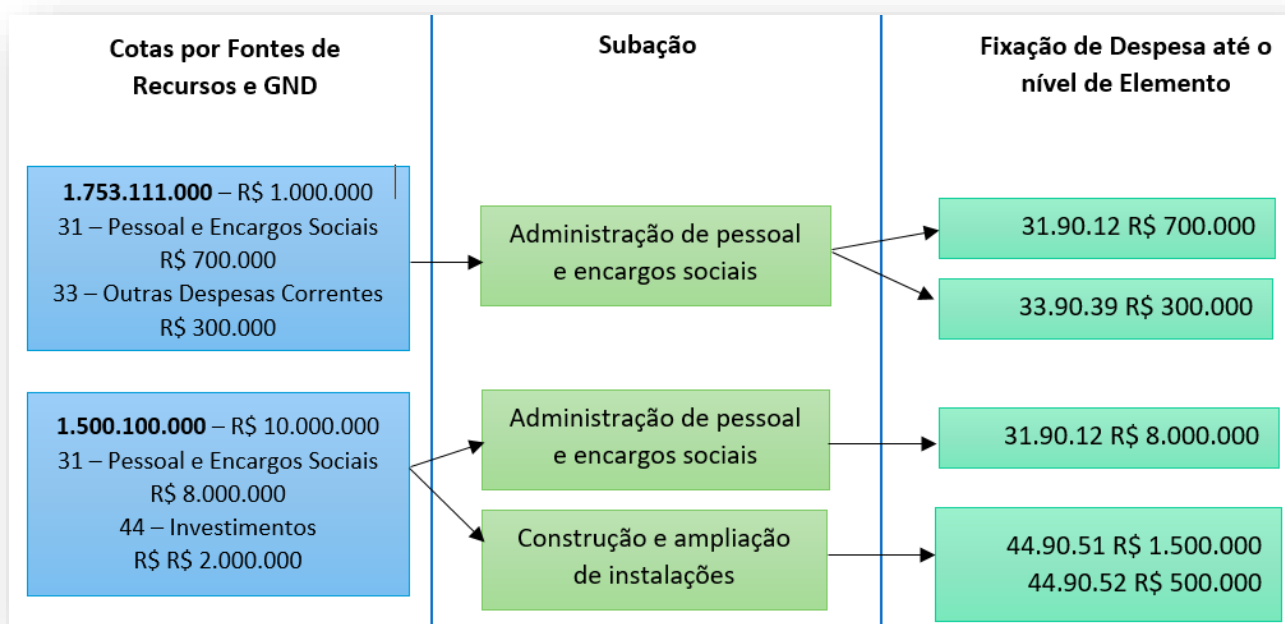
Cotas por Fontes de Recursos e GND

Subação

Fixação de Despesa até o nível de Elemento

**1.753.111.000** – R$ 1.000.000
31 – Pessoal e Encargos Sociais
R$ 700.000
33 – Outras Despesas Correntes
R$ 300.000

Administração de pessoal e encargos sociais

31.90.12 R$ 700.000

33.90.39 R$ 300.000

**1.500.100.000** – R$ 10.000.000
31 – Pessoal e Encargos Sociais
R$ 8.000.000
44 – Investimentos
R$ R$ 2.000.000

Administração de pessoal e encargos sociais

31.90.12 R$ 8.000.000

Construção e ampliação de instalações

44.90.51 R$ 1.500.000
44.90.52 R$ 500.000